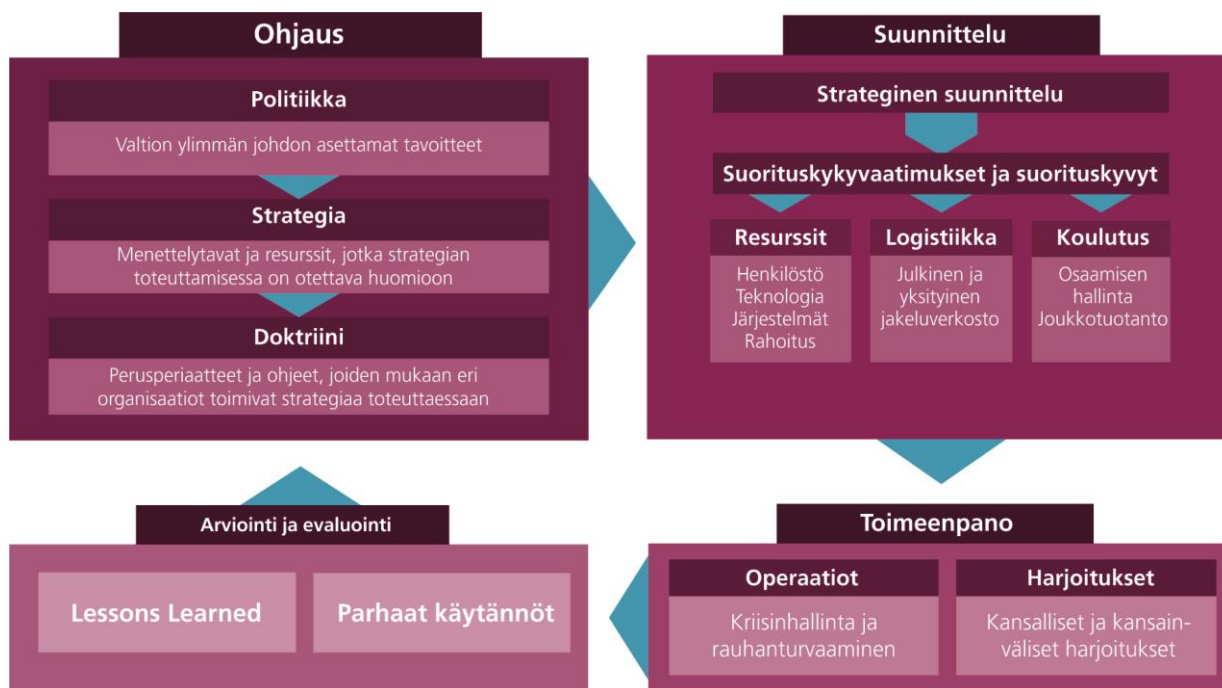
Ohjaus

Politiikka

Valtion ylimmän johdon asettamat tavoitteet

Strategia

Menettelytavat ja resurssit, jotka strategian toteuttamisessa on otettava huomioon

Doktriini

Perusperiaatteet ja ohjeet, joiden mukaan eri organisaatiot toimivat strategiaa toteuttaessaan

Suunnittelu

Strateginen suunnittelu

Suorituskykyvaatimukset ja suorituskyvyt

Resurssit

Henkilöstö
Teknologia
Järjestelmät
Rahoitus

Logistiikka

Julkinen ja yksityinen jakeluverkosto

Koulutus

Osaamisen hallinta
Joukkotuotanto

Arviointi ja evaluointi

Lessons Learned

Parhaat käytännöt

Toimeenpano

Operaatiot

Kriisinhallinta ja rauhanturvaaminen

Harjoitukset

Kansalliset ja kansainväliset harjoitukset